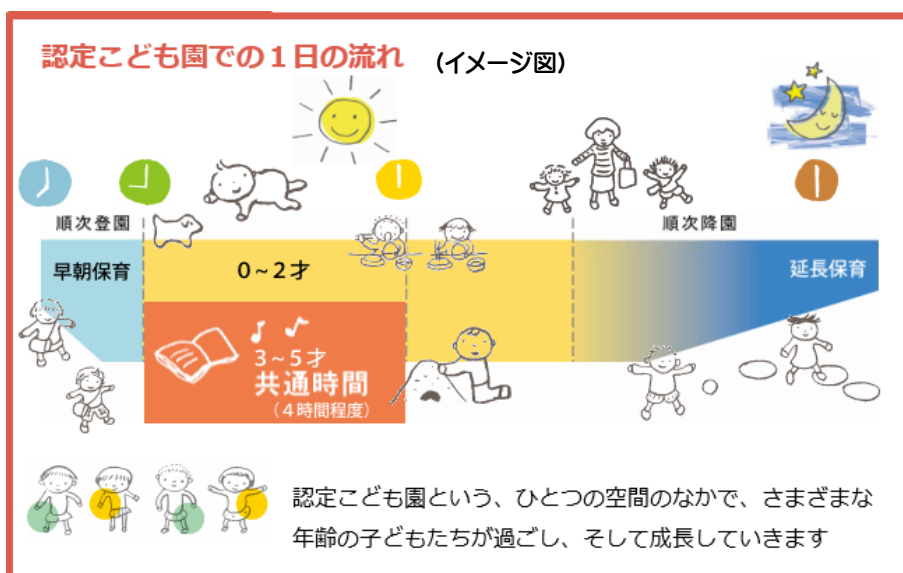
認定こども園での１日の流れ (イメージ図)

順次登園

順次降園

早朝保育

0~2才

延長保育

3~5才
共通時間
（4時間程度）

認定こども園という、ひとつの空間のなかで、さまざまな年齢の子どもたちが過ごし、そして成長していきます